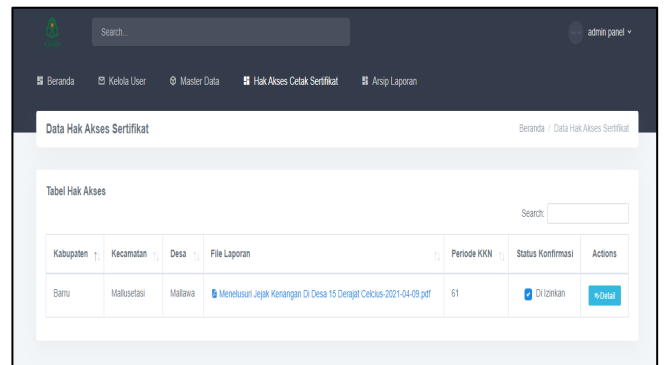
Search...

admin panel

Beranda
Kelola User
Master Data
Hak Akses Cetak Sertifikat
Arsip Laporan

Data Hak Akses Sertifikat

Beranda / Data Hak Akses Sertifikat

Tabel Hak Akses

Search:

| Kabupaten | Kecamatan | Desa | File Laporan | Periode KKN | Status Konfirmasi | Actions |
|---|---|---|---|---|---|---|
| Barru | Mallusetasi | Mallawa | Menelusuri Jejak Kenangan Di Desa 15 Derajat Celcius-2021-04-09.pdf | 61 | Di Izinkan | Detail |